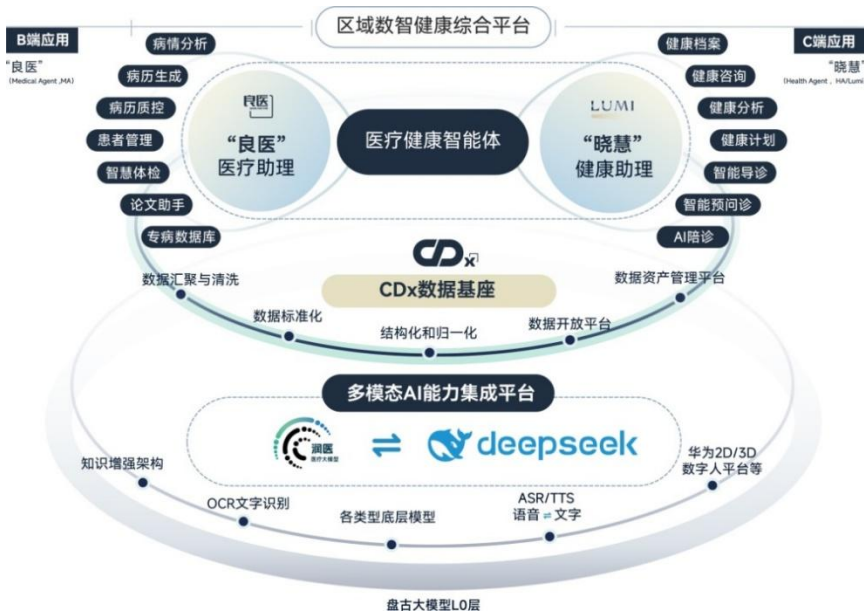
区域数智健康综合平台

B端应用
"良医"
(Medical Agent ,MA)

病情分析
病历生成
病历质控
患者管理
智慧体检
论文助手
专病数据库

良医
"良医"
医疗助理

医疗健康智能体

LUMI
"晓慧"
健康助理

C端应用
"晓慧"
(Health Agent , HA/Lumi

健康档案
健康咨询
健康分析
健康计划
智能导诊
智能预问诊
AI陪诊

CDx

CDx数据基座

数据汇聚与清洗
数据标准化
结构化和归一化
数据开放平台
数据资产管理平台

多模态AI能力集成平台

润医
医疗大模型

⇌

deepseek

知识增强架构
OCR文字识别
各类型底层模型
ASR/TTS
语音 ⇌ 文字
华为2D/3D
数字人平台等

盘古大模型L0层